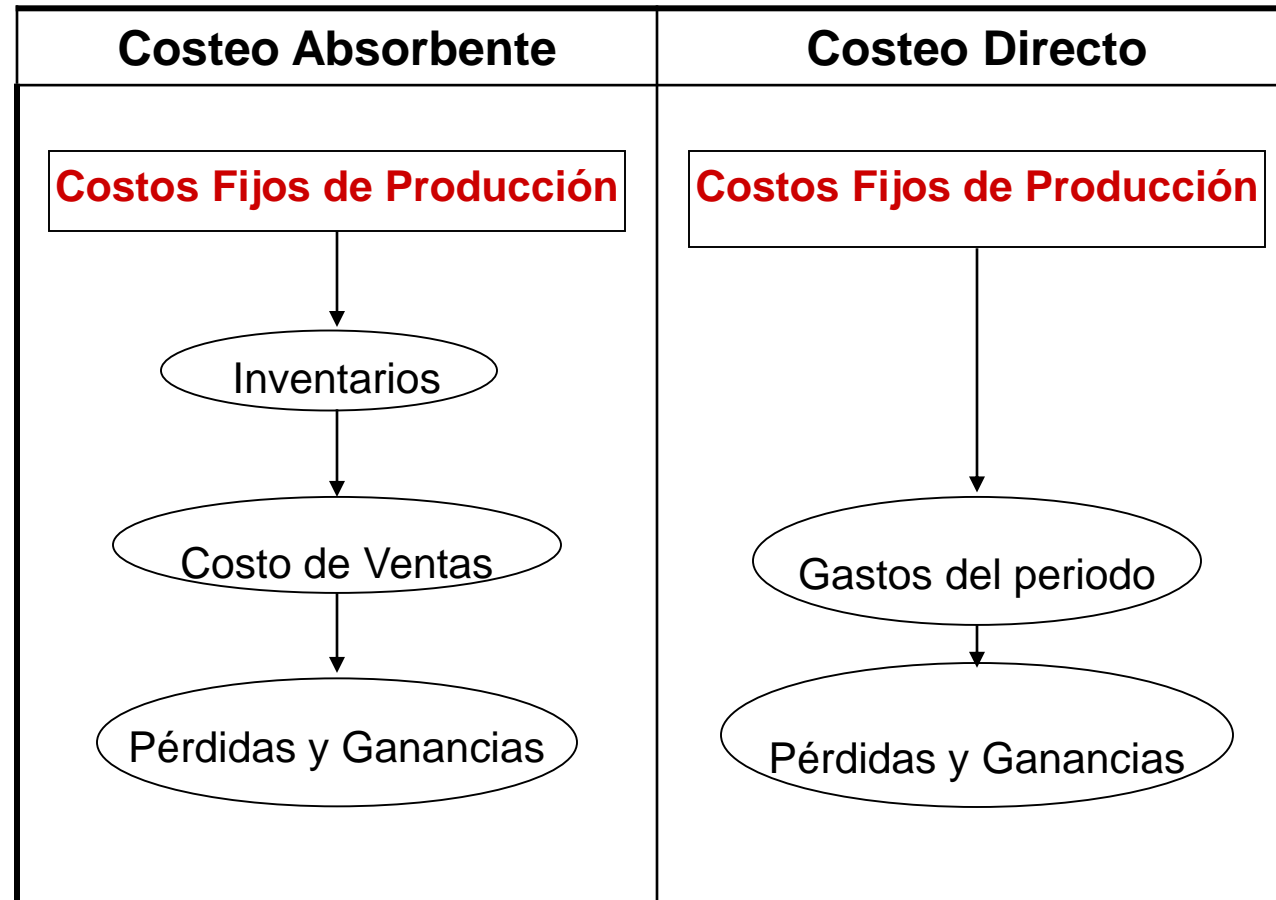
| Costeo Absorbente | Costeo Directo |
|---|---|
| Costos Fijos de Producción | Costos Fijos de Producción |
| Inventarios | Gastos del periodo |
| Costo de Ventas | Pérdidas y Ganancias |
| Pérdidas y Ganancias | |